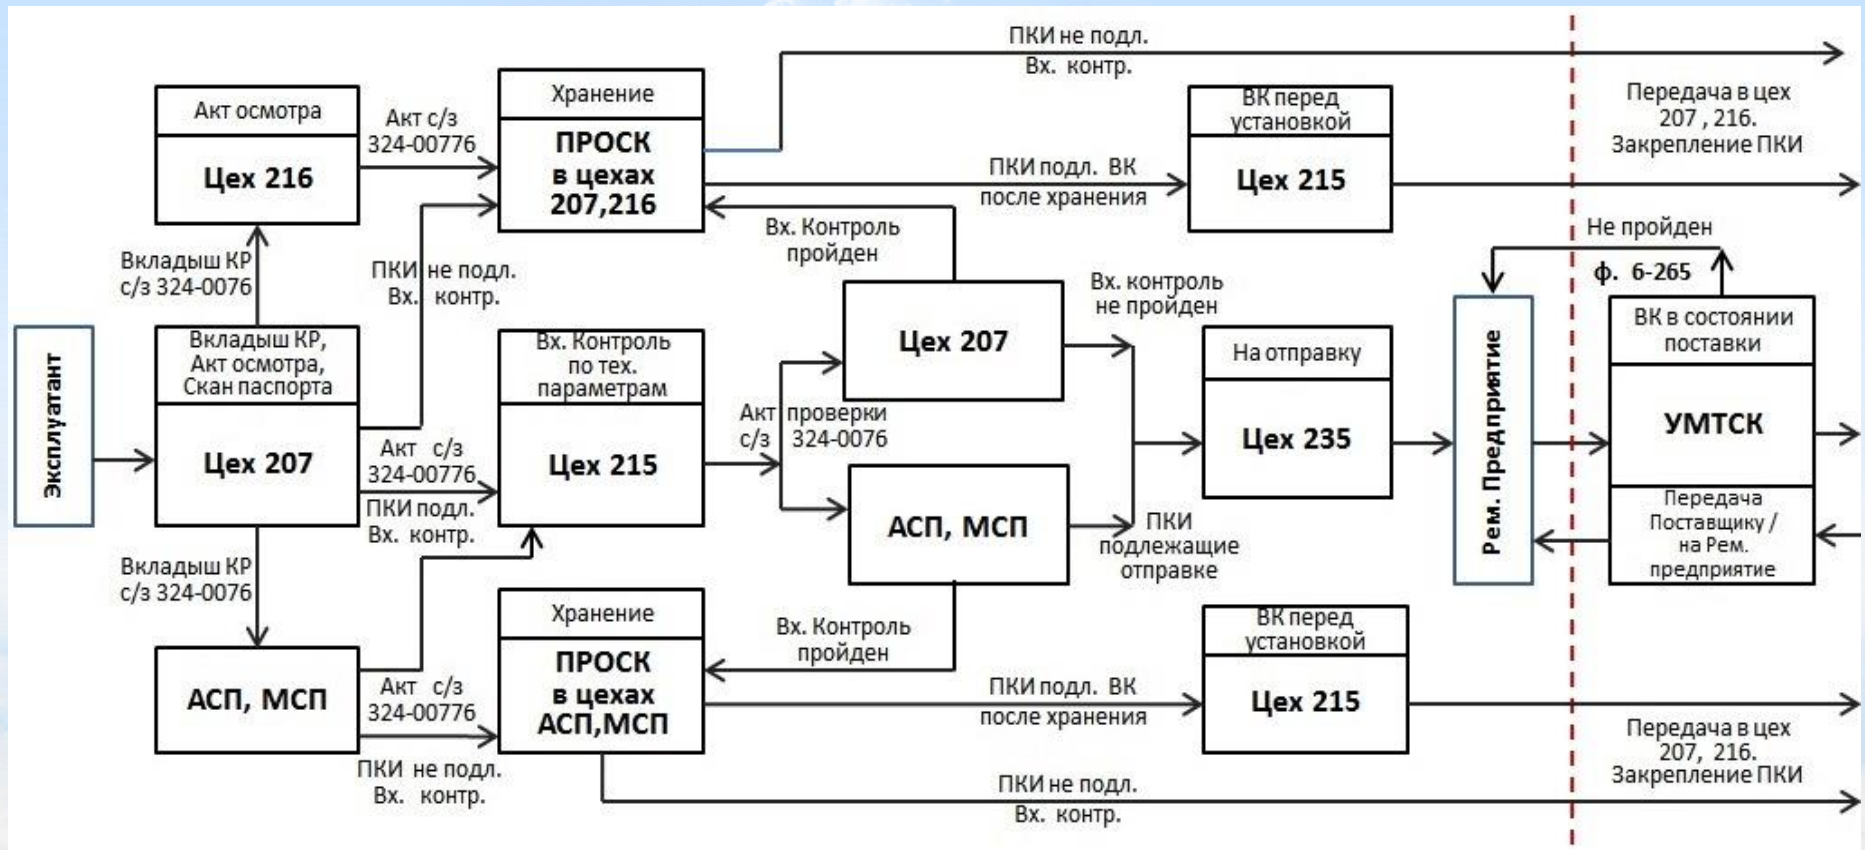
Эксплуатант

Акт осмотра
Цех 216

Вкладыш КР с/з 324-0076

Вкладыш КР, Акт осмотра, Скан паспорта
Цех 207

Вкладыш КР с/з 324-0076

АСП, МСП

Акт с/з 324-00776

ПКИ не подл. Вх. контр.

Акт с/з 324-00776

ПКИ подл. Вх. контр.

Акт с/з 324-00776

ПКИ не подл. Вх. контр.

Хранение
ПРОСК в цехах 207,216

Вх. Контроль по тех. параметрам
Цех 215

Хранение
ПРОСК в цехах АСП,МСП

ПКИ не подл. Вх. контр.

ПКИ подл. ВК после хранения

Вх. Контроль пройден

Акт проверки с/з 324-0076

Цех 207

АСП, МСП

Вх. Контроль пройден

ПКИ подл. ВК после хранения

ПКИ не подл. Вх. контр.

ВК перед установкой
Цех 215

Вх. контроль не пройден

ПКИ подлежащие отправке

На отправку
Цех 235

ВК перед установкой
Цех 215

Рем. Предприятие

Передача в цех 207 , 216. Закрепление ПКИ

Не пройден

ф. 6-265

ВК в состоянии поставки
УМТСК
Передача Поставщику / на Рем. предприятие

Передача в цех 207, 216. Закрепление ПКИ